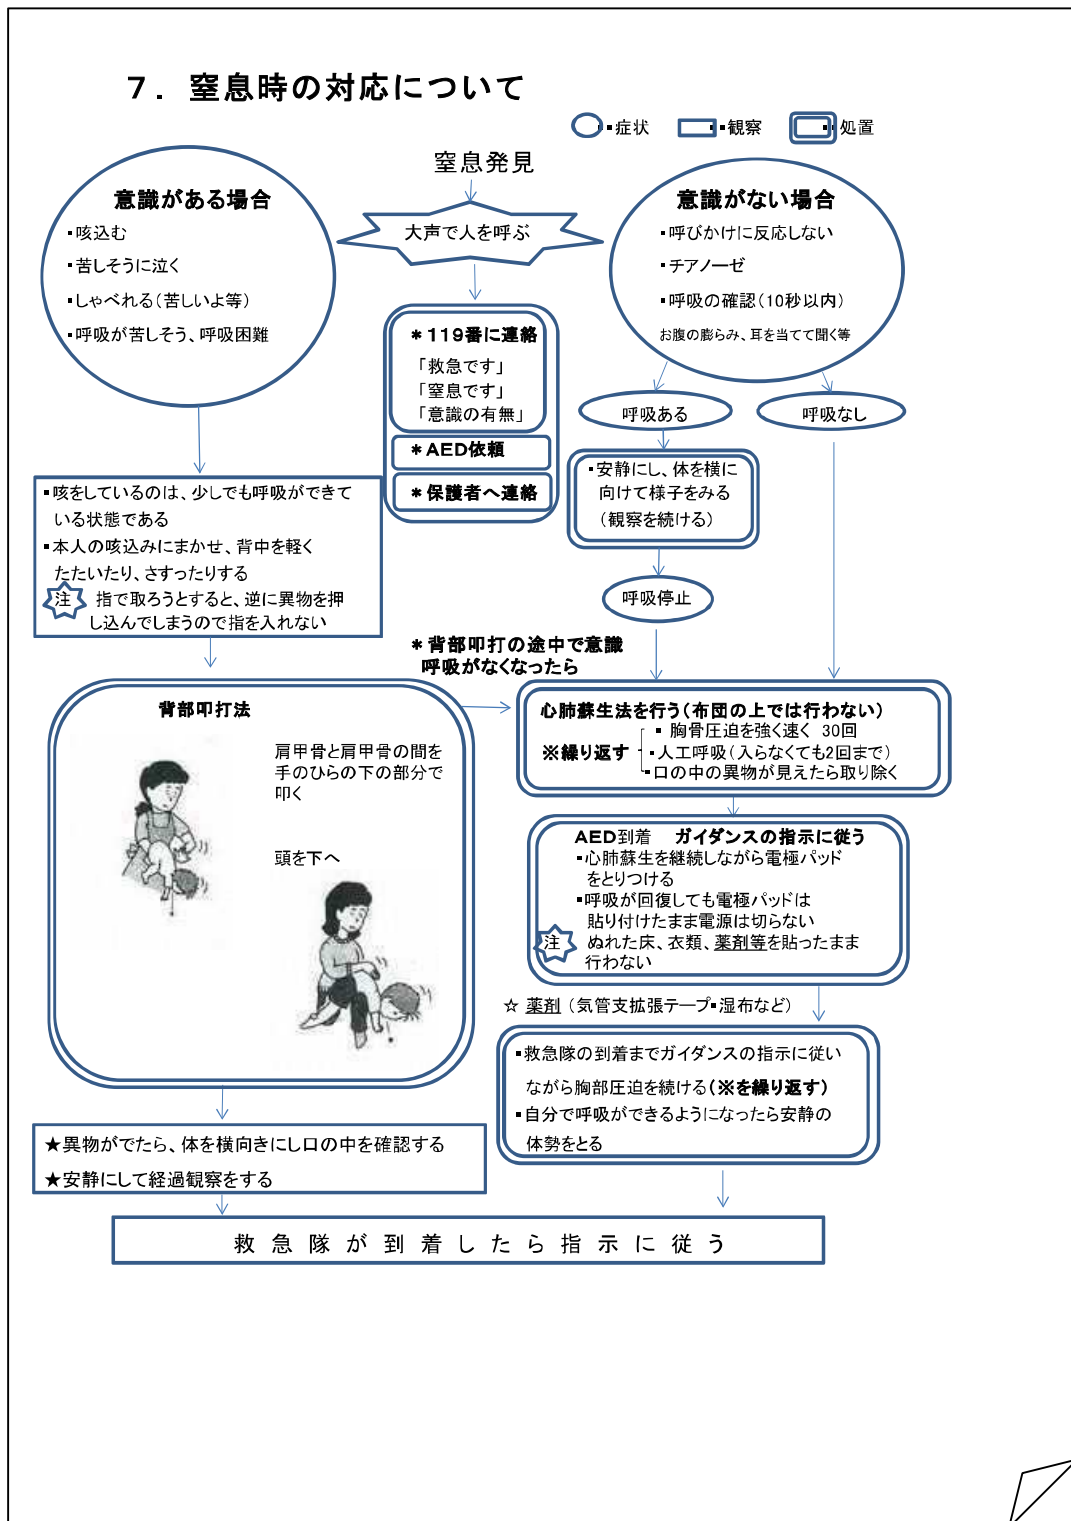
７． 窒息時の対応について

▪症状 ▪観察 ▪処置

窒息発見

大声で人を呼ぶ

意識がある場合
▪咳込む
▪苦しそうに泣く
▪しゃべれる（苦しいよ等）
▪呼吸が苦しそう、呼吸困難

意識がない場合
▪呼びかけに反応しない
▪チアノーゼ
▪呼吸の確認（10秒以内）
お腹の膨らみ、耳を当てて聞く等

＊119番に連絡
「救急です」
「窒息です」
「意識の有無」

＊AED依頼

＊保護者へ連絡

呼吸ある

呼吸なし

▪安静にし、体を横に向けて様子をみる（観察を続ける）

呼吸停止

▪咳をしているのは、少しでも呼吸ができている状態である
▪本人の咳込みにまかせ、背中を軽くたたいたり、さすったりする
注 指で取ろうとすると、逆に異物を押し込んでしまうので指を入れない

＊背部叩打の途中で意識呼吸がなくなったら

背部叩打法

肩甲骨と肩甲骨の間を手のひらの下の部分で叩く

頭を下へ

心肺蘇生法を行う（布団の上では行わない）
※繰り返す
▪ 胸骨圧迫を強く速く 30回
▪人工呼吸（入らなくても2回まで）
▪口の中の異物が見えたら取り除く

AED到着 ガイダンスの指示に従う
▪心肺蘇生を継続しながら電極パッドをとりつける
▪呼吸が回復しても電極パッドは貼り付けたまま電源は切らない
注 ぬれた床、衣類、薬剤等を貼ったまま行わない

☆ 薬剤（気管支拡張テープ▪湿布など）

▪救急隊の到着までガイダンスの指示に従いながら胸部圧迫を続ける（※を繰り返す）
▪自分で呼吸ができるようになったら安静の体勢をとる

★異物がでたら、体を横向きにし口の中を確認する
★安静にして経過観察をする

救 急 隊 が 到 着 し た ら 指 示 に 従 う